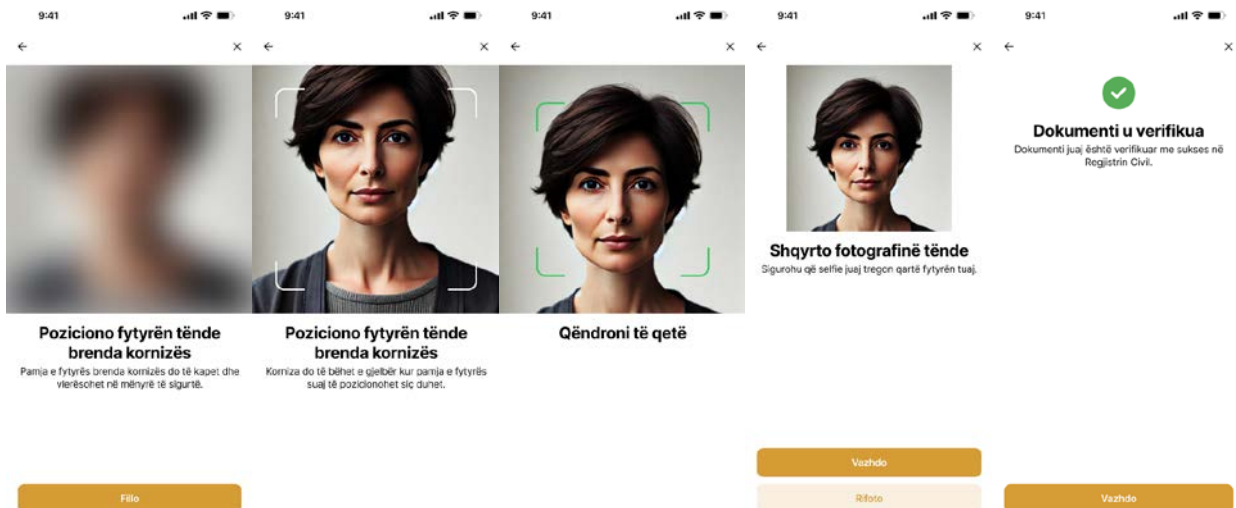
9:41

←

×

Poziciono fytyrën tënde brenda kornizës

Pamja e fytyrës brenda kornizës do të kapet dhe vlerësohet në mënyrë të sigurtë.

Fillo

9:41

←

×

Poziciono fytyrën tënde brenda kornizës

Korniza do të bëhet e gjelbër kur pamja e fytyrës suaj të pozicionohet siç duhet.

9:41

←

×

Qëndroni të qetë

9:41

←

×

Shqyrto fotografinë tënde

Sigurohu që selfie juaj tregon qartë fytyrën tuaj.

Vazhdo

Rifoto

9:41

←

×

Dokumenti u verifikua

Dokumenti juaj është verifikuar me sukses në Regjistrin Civil.

Vazhdo